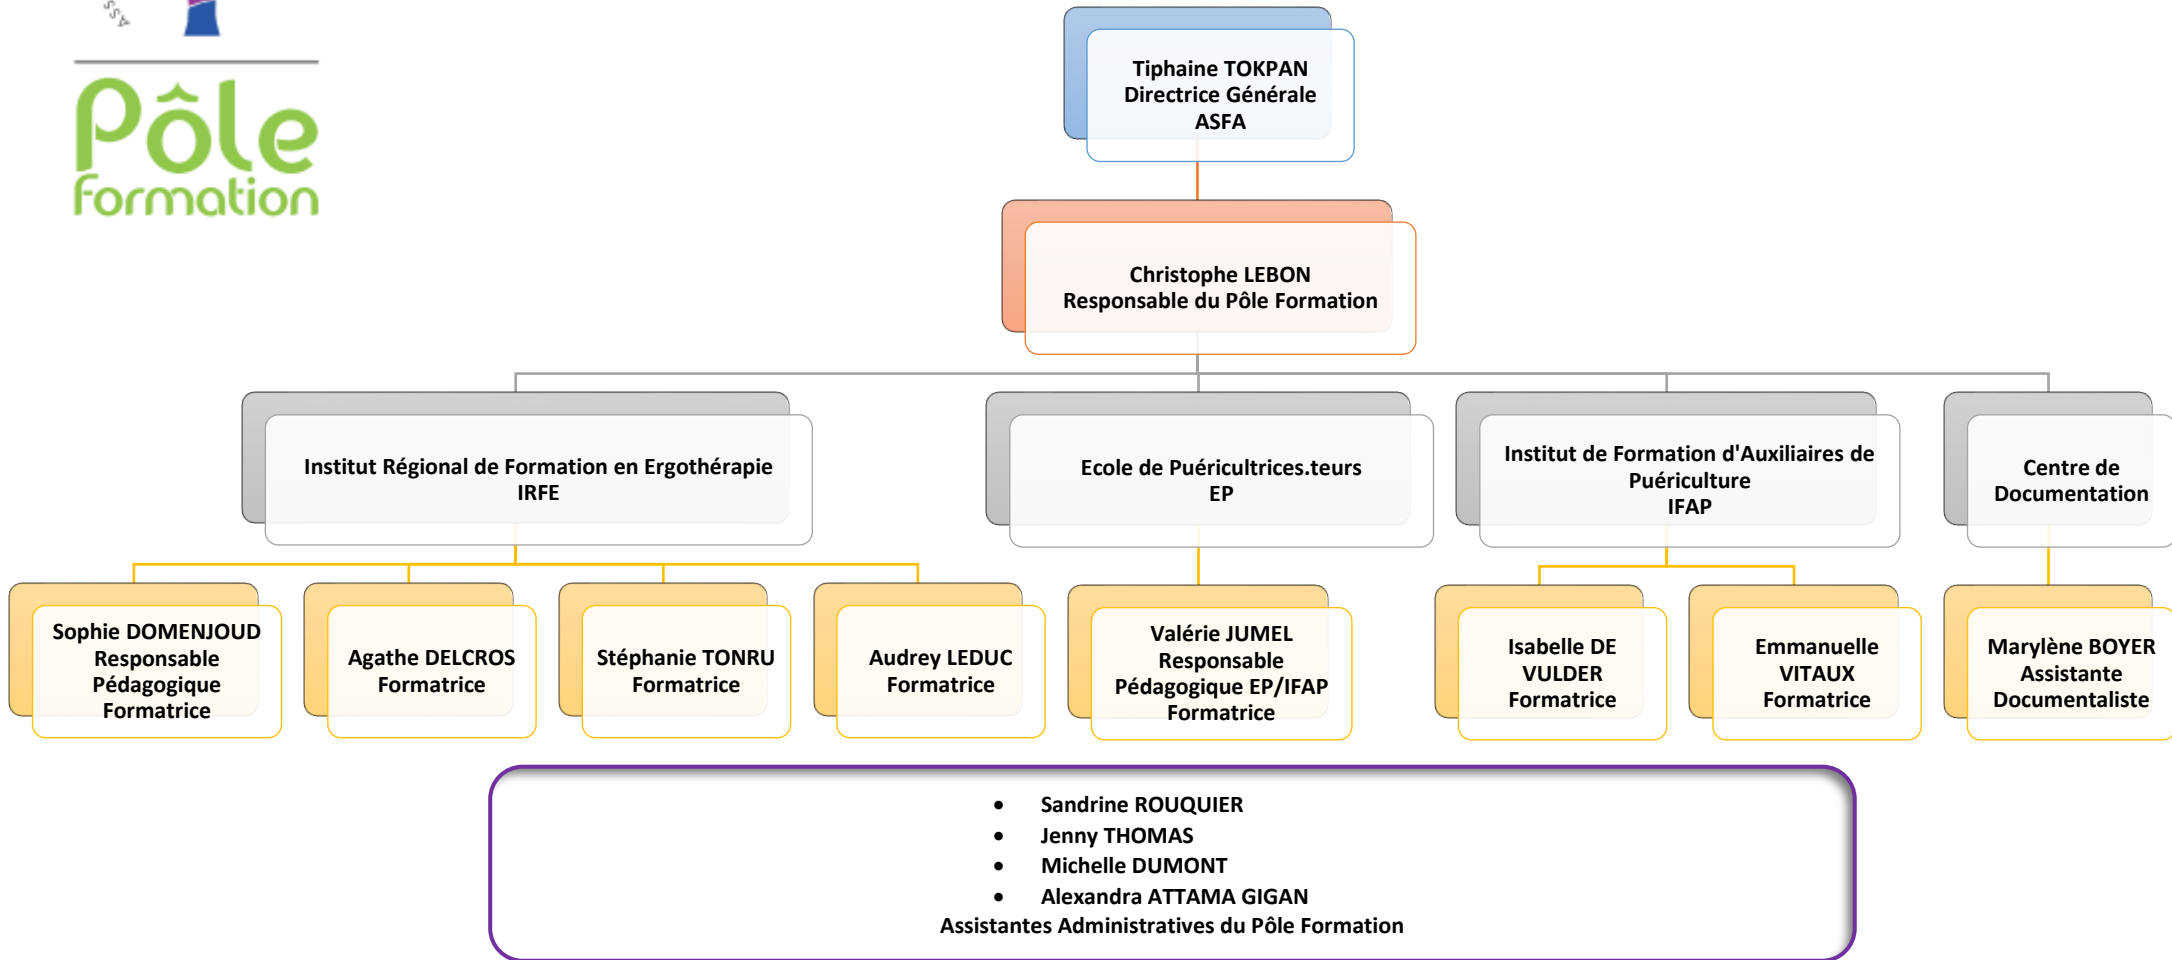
Pôle Formation

Tiphaine TOKPAN
Directrice Générale
ASFA

Christophe LEBON
Responsable du Pôle Formation

Institut Régional de Formation en Ergothérapie
IRFE

Ecole de Puéricultrices.teurs
EP

Institut de Formation d'Auxiliaires de Puériculture
IFAP

Centre de Documentation

Sophie DOMENJOUD
Responsable Pédagogique
Formatrice

Agathe DELCROS
Formatrice

Stéphanie TONRU
Formatrice

Audrey LEDUC
Formatrice

Valérie JUMEL
Responsable Pédagogique EP/IFAP
Formatrice

Isabelle DE VULDER
Formatrice

Emmanuelle VITAUX
Formatrice

Marylène BOYER
Assistante
Documentaliste

- Sandrine ROUQUIER
- Jenny THOMAS
- Michelle DUMONT
- Alexandra ATTAMA GIGAN

Assistantes Administratives du Pôle Formation